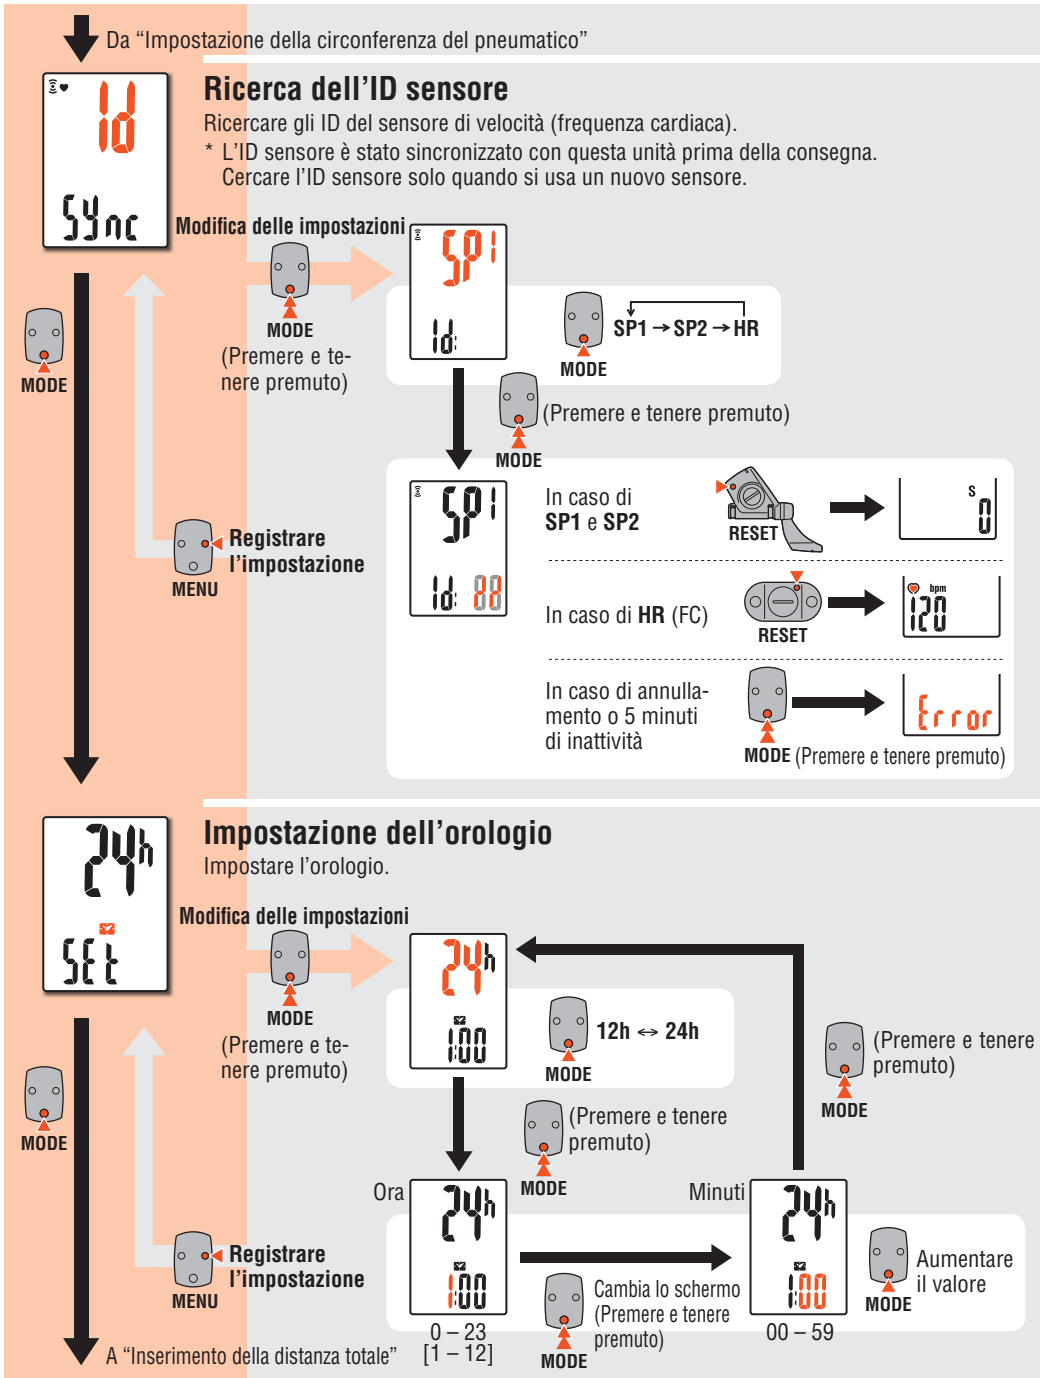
Da “Impostazione della circonferenza del pneumatico”

Id
SYnc

Ricerca dell’ID sensore
Ricercare gli ID del sensore di velocità (frequenza cardiaca).
* L’ID sensore è stato sincronizzato con questa unità prima della consegna. Cercare l’ID sensore solo quando si usa un nuovo sensore.

Modifica delle impostazioni

MODE
(Premere e tenere premuto)

SP1
Id

MODE
SP1 → SP2 → HR

MODE
(Premere e tenere premuto)

MODE

MODE

SP1
Id 88

In caso di SP1 e SP2
RESET
S 0

In caso di HR (FC)
RESET
bpm 120

In caso di annullamento o 5 minuti di inattività
Error
MODE (Premere e tenere premuto)

Registrare l’impostazione
MENU

24h
SEt

Impostazione dell’orologio
Impostare l’orologio.

Modifica delle impostazioni

MODE
(Premere e tenere premuto)

MODE

24h
1:00

MODE
12h ↔ 24h

(Premere e tenere premuto)
MODE

(Premere e tenere premuto)
MODE

Ora
24h
1:00
0 – 23
[1 – 12]

Cambia lo schermo
(Premere e tenere premuto)
MODE

Minuti
24h
1:00
00 – 59

Aumentare il valore
MODE

Registrare l’impostazione
MENU

A “Inserimento della distanza totale”